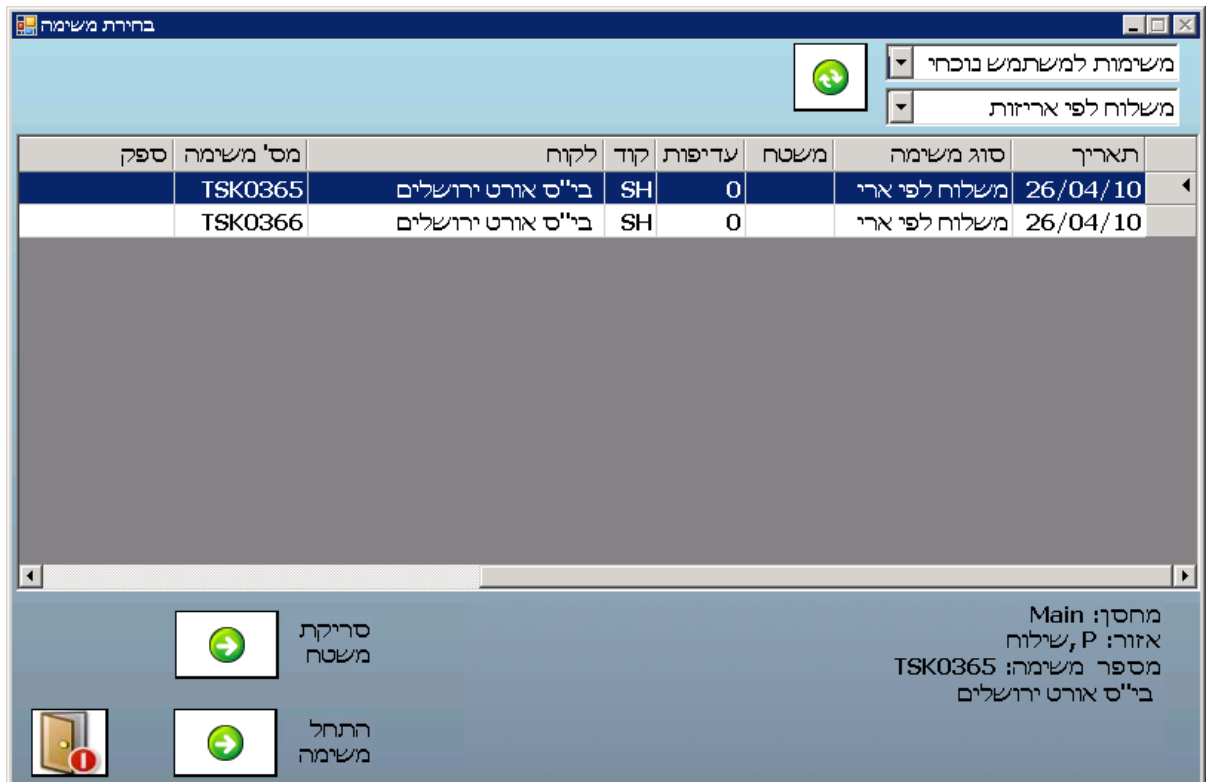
בחירת משימה

משימות למשתמש נוכחי

משלוח לפי אריזות

| תאריך | סוג משימה | משטח | עדיפות | קוד | לקוח | מס' משימה | ספק |
|---|---|---|---|---|---|---|---|
| 26/04/10 | משלוח לפי ארי | | 0 | SH | בי"ס אורט ירושלים | TSK0365 | |
| 26/04/10 | משלוח לפי ארי | | 0 | SH | בי"ס אורט ירושלים | TSK0366 | |

מחסן: Main
אזור: P ,שילוח
מספר משימה: TSK0365
בי"ס אורט ירושלים

סריקת משטח

התחל משימה